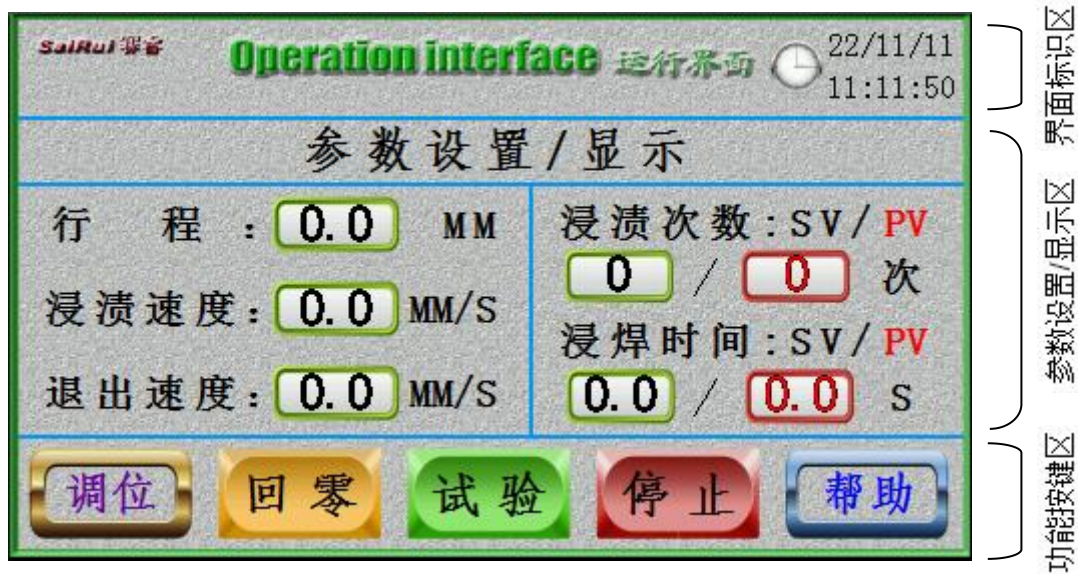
SaiRui 赛睿 Operation interface 运行界面 22/11/11 11:11:50

参数设置/显示

行 程：0.0 MM
浸渍速度：0.0 MM/S
退出速度：0.0 MM/S

浸渍次数：SV/PV
0 / 0 次
浸焊时间：SV/PV
0.0 / 0.0 S

调位 回零 试验 停止 帮助

界面标识区
参数设置/显示区
功能按键区